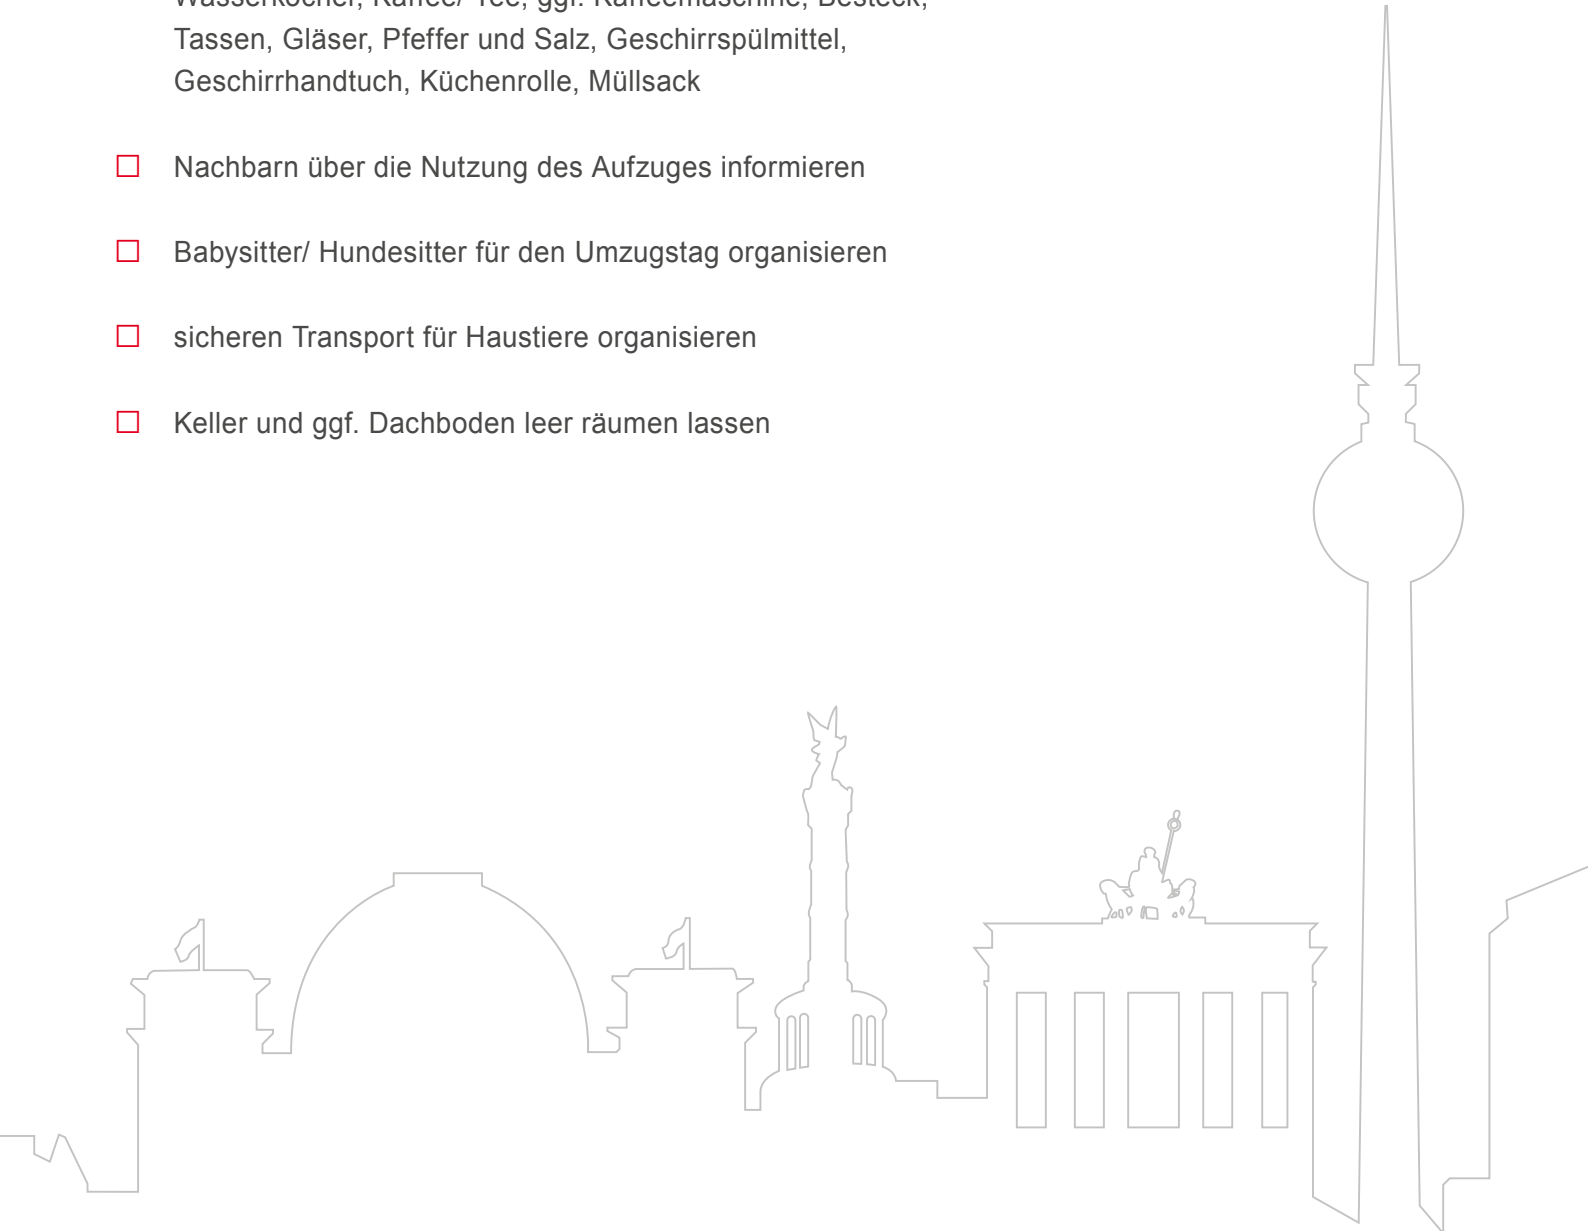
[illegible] Tassen, Gläser, Pfeffer und Salz, Geschirrspülmittel, Geschirrhandtuch, Küchenrolle, Müllsack

☐ Nachbarn über die Nutzung des Aufzuges informieren

☐ Babysitter/ Hundesitter für den Umzugstag organisieren

☐ sicheren Transport für Haustiere organisieren

☐ Keller und ggf. Dachboden leer räumen lassen